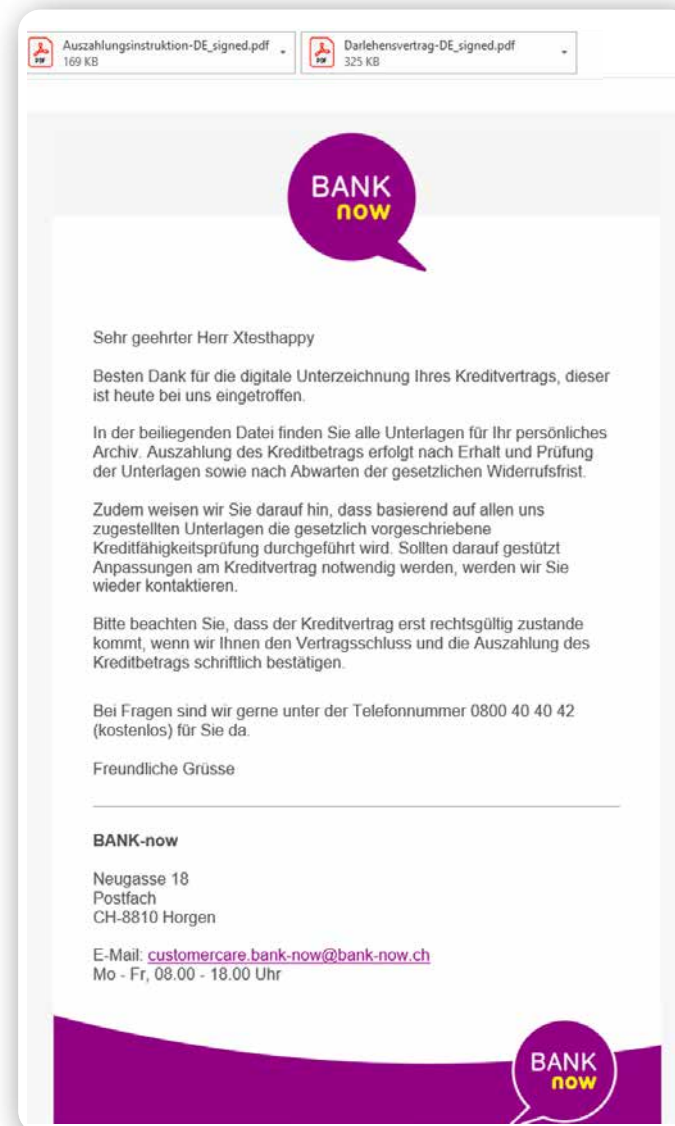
Auszahlungsinstruktion-DE_signed.pdf
169 KB

Darlehensvertrag-DE_signed.pdf
325 KB

BANK
now

Sehr geehrter Herr Xtesthappy

Besten Dank für die digitale Unterzeichnung Ihres Kreditvertrags, dieser ist heute bei uns eingetroffen.

In der beiliegenden Datei finden Sie alle Unterlagen für Ihr persönliches Archiv. Auszahlung des Kreditbetrags erfolgt nach Erhalt und Prüfung der Unterlagen sowie nach Abwarten der gesetzlichen Widerrufsfrist.

Zudem weisen wir Sie darauf hin, dass basierend auf allen uns zugestellten Unterlagen die gesetzlich vorgeschriebene Kreditfähigkeitsprüfung durchgeführt wird. Sollten darauf gestützt Anpassungen am Kreditvertrag notwendig werden, werden wir Sie wieder kontaktieren.

Bitte beachten Sie, dass der Kreditvertrag erst rechtsgültig zustande kommt, wenn wir Ihnen den Vertragsschluss und die Auszahlung des Kreditbetrags schriftlich bestätigen.

Bei Fragen sind wir gerne unter der Telefonnummer 0800 40 40 42 (kostenlos) für Sie da.

Freundliche Grüsse

BANK-now

Neugasse 18
Postfach
CH-8810 Horgen

E-Mail: customercare.bank-now@bank-now.ch
Mo - Fr, 08.00 - 18.00 Uhr

BANK
now